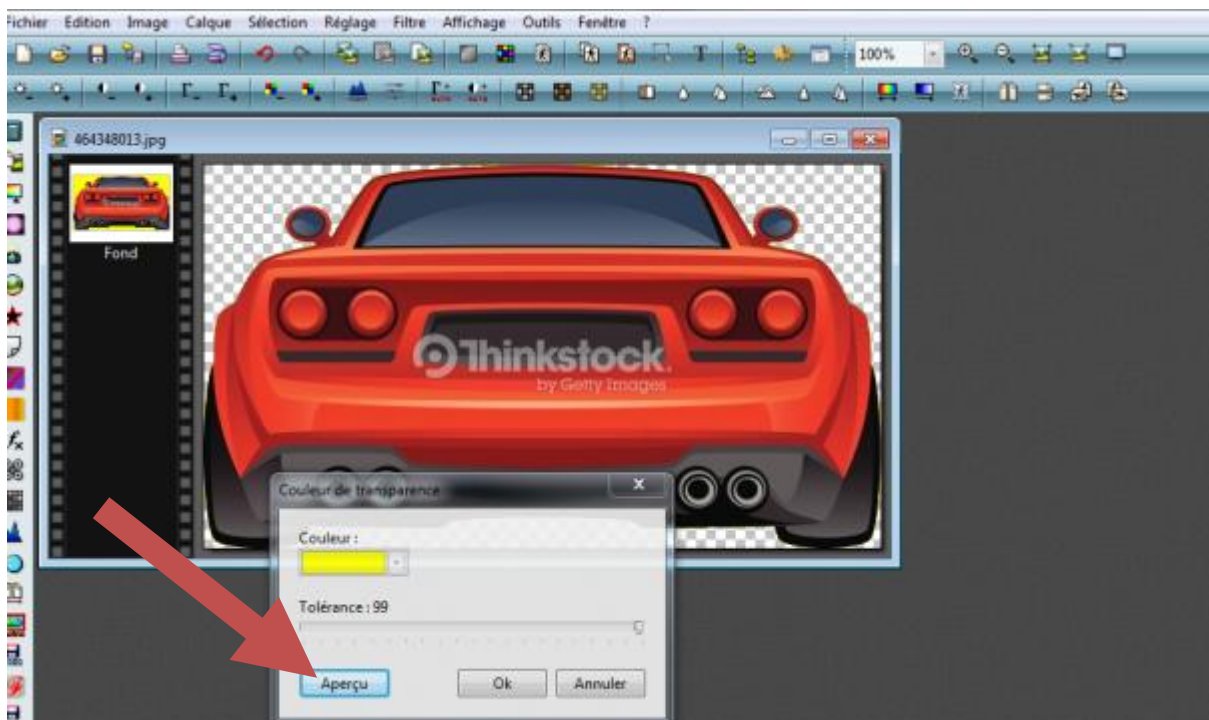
Fichier Edition Image Calque Sélection Réglage Filtre Affichage Outils Fenêtre ?

100%

464348013.jpg

Fond

Thinkstock
by Getty Images

Couleur de transparence

Couleur :

Tolérance : 99

Aperçu

Ok

Annuler